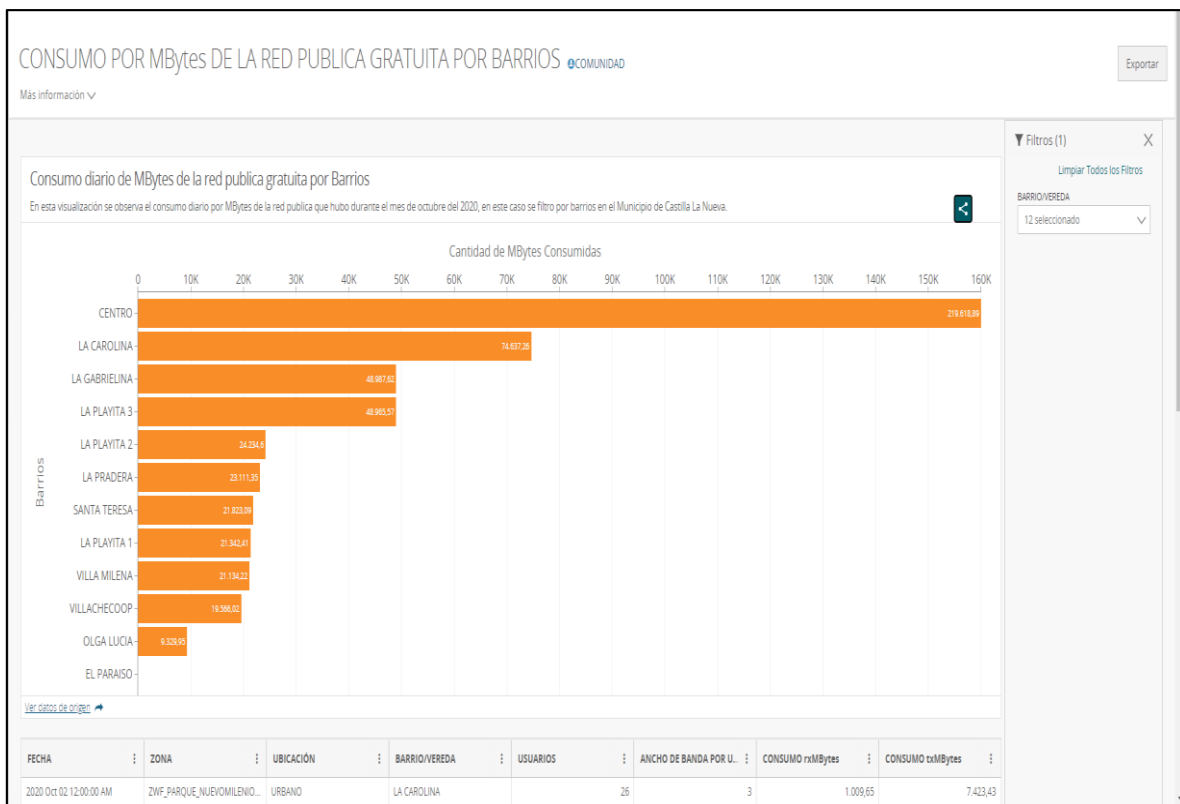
CONSUMO POR MBytes DE LA RED PUBLICA GRATUITA POR BARRIOS COMUNIDAD

Más información

Exportar

Consumo diario de MBytes de la red publica gratuita por Barrios

En esta visualización se observa el consumo diario por MBytes de la red publica que hubo durante el mes de octubre del 2020, en este caso se filtro por barrios en el Municipio de Castilla La Nueva.

Cantidad de MBytes Consumidas

0 10K 20K 30K 40K 50K 60K 70K 80K 90K 100K 110K 120K 130K 140K 150K 160K

Barrios

CENTRO 219.618,99
LA CAROLINA 74.637,26
LA GABRIELINA 48.987,62
LA PLAYITA 3 48.965,57
LA PLAYITA 2 24.234,6
LA PRADERA 23.111,35
SANTA TERESA 21.823,09
LA PLAYITA 1 21.342,41
VILLA MILENA 21.134,22
VILLACHECOOP 19.566,02
OLGA LUCIA 9.329,95
EL PARAISO

Ver datos de origen

Filtros (1)

Limpiar Todos los Filtros

BARRIO/VEREDA

12 seleccionado

| FECHA | ZONA | UBICACIÓN | BARRIO/VEREDA | USUARIOS | ANCHO DE BANDA POR U... | CONSUMO rxMBytes | CONSUMO txMBytes |
|---|---|---|---|---|---|---|---|
| 2020 Oct 02 12:00:00 AM | ZWF_PARQUE_NUEVOMILENIO... | URBANO | LA CAROLINA | 26 | 3 | 1.009,65 | 7.423,43 |